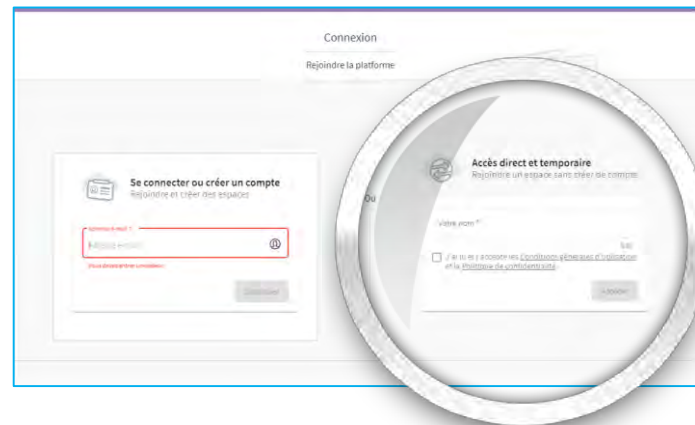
Connexion

Rejoindre la platforme

Se connecter ou créer un compte
Rejoindre et créer des espaces

Adresse e-mail *
Adresse e-mail
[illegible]

Continuer

Ou

Accès direct et temporaire
Rejoindre un espace sans créer de compte

Votre nom *

J'ai lu et j'accepte les Conditions générales d'utilisation et la Politique de confidentialité

Valider